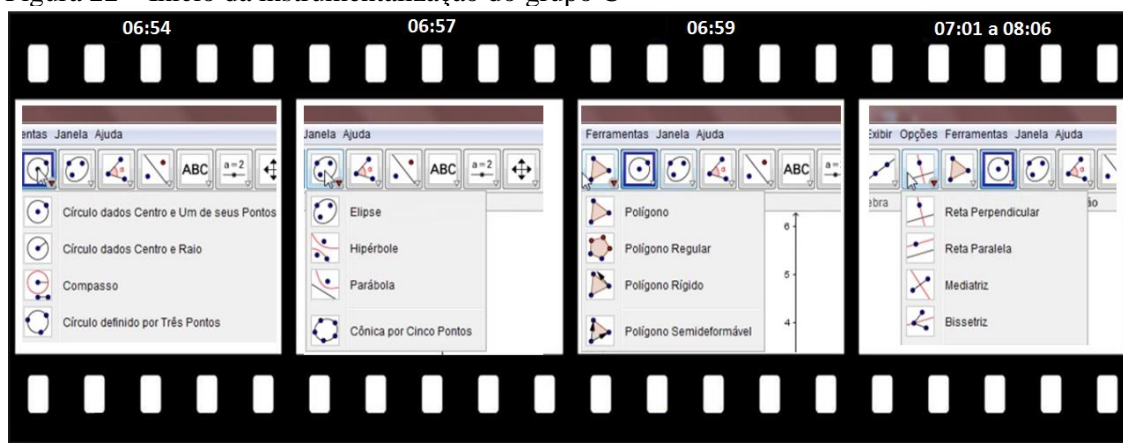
Figura 22 – Início da instrumentalização do grupo C

06:54

entas Janela Ajuda

ABC $a=2$

Círculo dados Centro e Um de seus Pontos

Círculo dados Centro e Raio

Compasso

Círculo definido por Três Pontos

06:57

Janela Ajuda

ABC $a=2$

Elipse

Hipérbole

Parábola

Cônica por Cinco Pontos

06:59

Ferramentas Janela Ajuda

ABC

Polígono

Polígono Regular

Polígono Rígido

Polígono Semideformável

6

5

4

07:01 a 08:06

Exibir Opções Ferramentas Janela Ajuda

ebra

ão

Reta Perpendicular

Reta Paralela

Mediatriz

Bissetriz